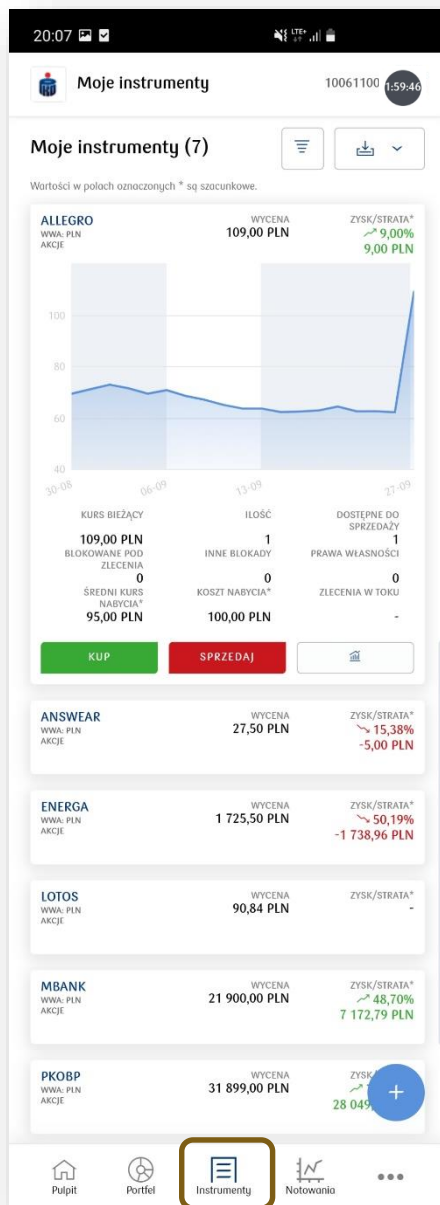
20:07

Moje instrumenty 10061100 1:59:46

Moje instrumenty (7)

Wartości w polach oznaczonych * są szacunkowe.

ALLEGRO
WWA: PLN
AKCJE
WYCENA
109,00 PLN
ZYSK/STRATA*
9,00%
9,00 PLN

100
80
60
40
30-08 06-09 13-09 27-09

KURS BIEŻĄCY
109,00 PLN
ILOŚĆ
1
DOSTĘPNE DO SPRZEDAŻY
1
BLOKOWANE POD ZLECENIA
0
INNE BLOKADY
0
PRAWA WŁASNOŚCI
0
ŚREDNI KURS NABYCIA*
95,00 PLN
KOSZT NABYCIA*
100,00 PLN
ZLECENIA W TOKU
-

KUP
SPRZEDAJ

ANSWEAR
WWA: PLN
AKCJE
WYCENA
27,50 PLN
ZYSK/STRATA*
15,38%
-5,00 PLN

ENERGA
WWA: PLN
AKCJE
WYCENA
1 725,50 PLN
ZYSK/STRATA*
50,19%
-1 738,96 PLN

LOTOS
WWA: PLN
AKCJE
WYCENA
90,84 PLN
ZYSK/STRATA*
-

MBANK
WWA: PLN
AKCJE
WYCENA
21 900,00 PLN
ZYSK/STRATA*
48,70%
7 172,79 PLN

PKOBP
WWA: PLN
AKCJE
WYCENA
31 899,00 PLN
ZYSK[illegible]
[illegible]
28 049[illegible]

Pulpit
Portfel
Instrumenty
Notowania